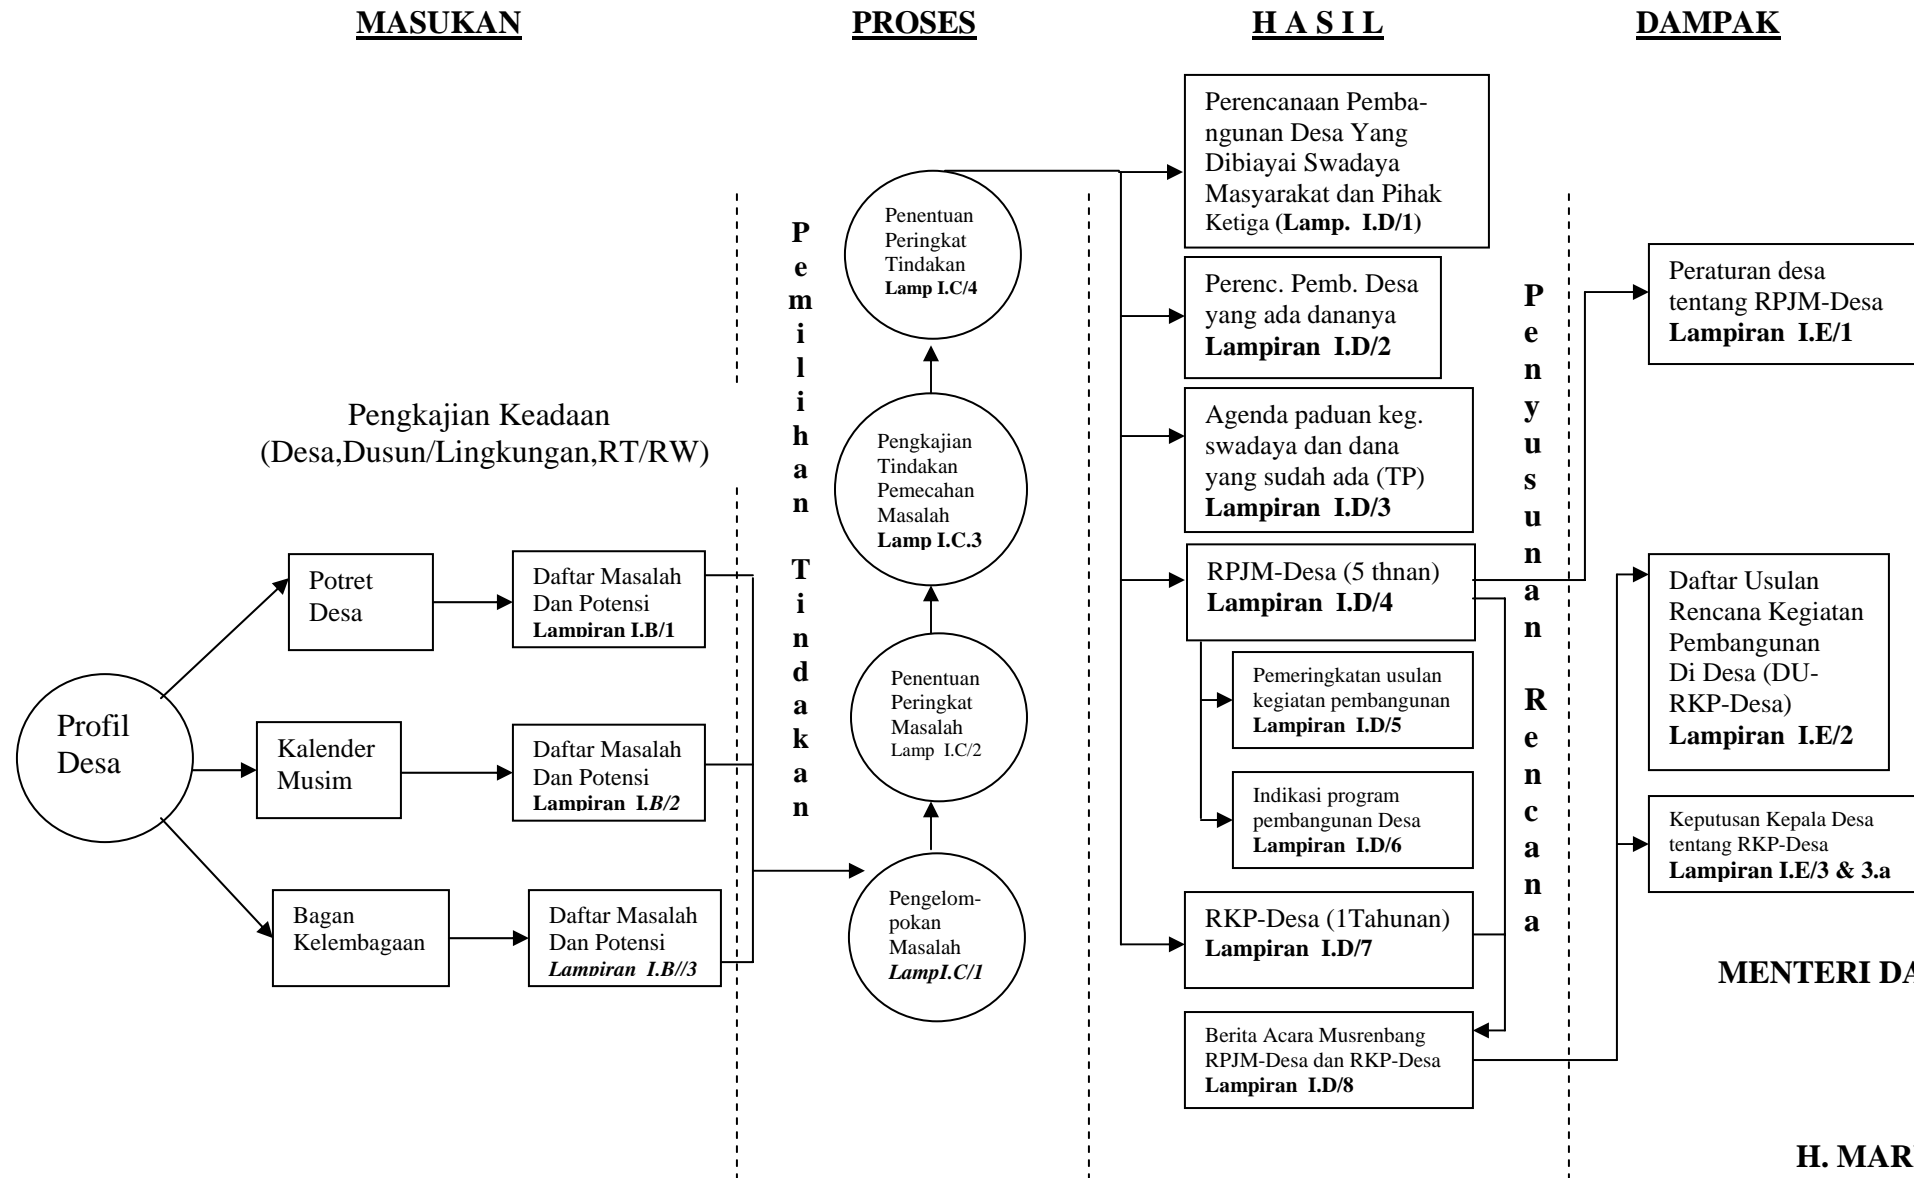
MASUKAN

PROSES

H A S I L

DAMPAK

Pengkajian Keadaan (Desa,Dusun/Lingkungan,RT/RW)

Profil Desa

Potret Desa

Kalender Musim

Bagan Kelembagaan

Daftar Masalah Dan Potensi Lampiran I.B/1

Daftar Masalah Dan Potensi Lampiran I.B/2

Daftar Masalah Dan Potensi Lampiran I.B//3

Pemilihan Tindakan

Pengelompokan Masalah LampI.C/1

Penentuan Peringkat Masalah Lamp I.C/2

Pengkajian Tindakan Pemecahan Masalah Lamp I.C.3

Penentuan Peringkat Tindakan Lamp I.C/4

Perencanaan Pembangunan Desa Yang Dibiayai Swadaya Masyarakat dan Pihak Ketiga (Lamp. I.D/1)

Perenc. Pemb. Desa yang ada dananya Lampiran I.D/2

Agenda paduan keg. swadaya dan dana yang sudah ada (TP) Lampiran I.D/3

RPJM-Desa (5 thnan) Lampiran I.D/4

Pemeringkatan usulan kegiatan pembangunan Lampiran I.D/5

Indikasi program pembangunan Desa Lampiran I.D/6

RKP-Desa (1Tahunan) Lampiran I.D/7

Berita Acara Musrenbang RPJM-Desa dan RKP-Desa Lampiran I.D/8

Penyusunan Rencana

Peraturan desa tentang RPJM-Desa Lampiran I.E/1

Daftar Usulan Rencana Kegiatan Pembangunan Di Desa (DU-RKP-Desa) Lampiran I.E/2

Keputusan Kepala Desa tentang RKP-Desa Lampiran I.E/3 & 3.a

MENTERI DA

H. MAR